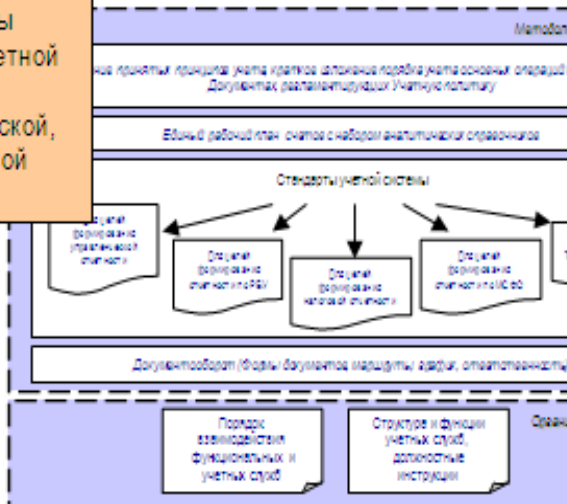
ы
етной

ской,
ой

Методол

ание принятых принципов учета кратков изложение порядка учета основных операций
Документах регламентирующих Учетную политику

Единый рабочий план счетов с набором аналитических справочников

Стандарты учетной системы

Регламент формирования управленческой отчетности

Регламент формирования отчетности по РСБУ

Регламент формирования налоговой отчетности

Регламент формирования отчетности по МСФО

Т

Документооборот (формы документов маршруты, графики, ответственност

Органи

Порядок взаимодействия функциональных и учетных служб

Структура и функции учетных служб, должностные инструкции